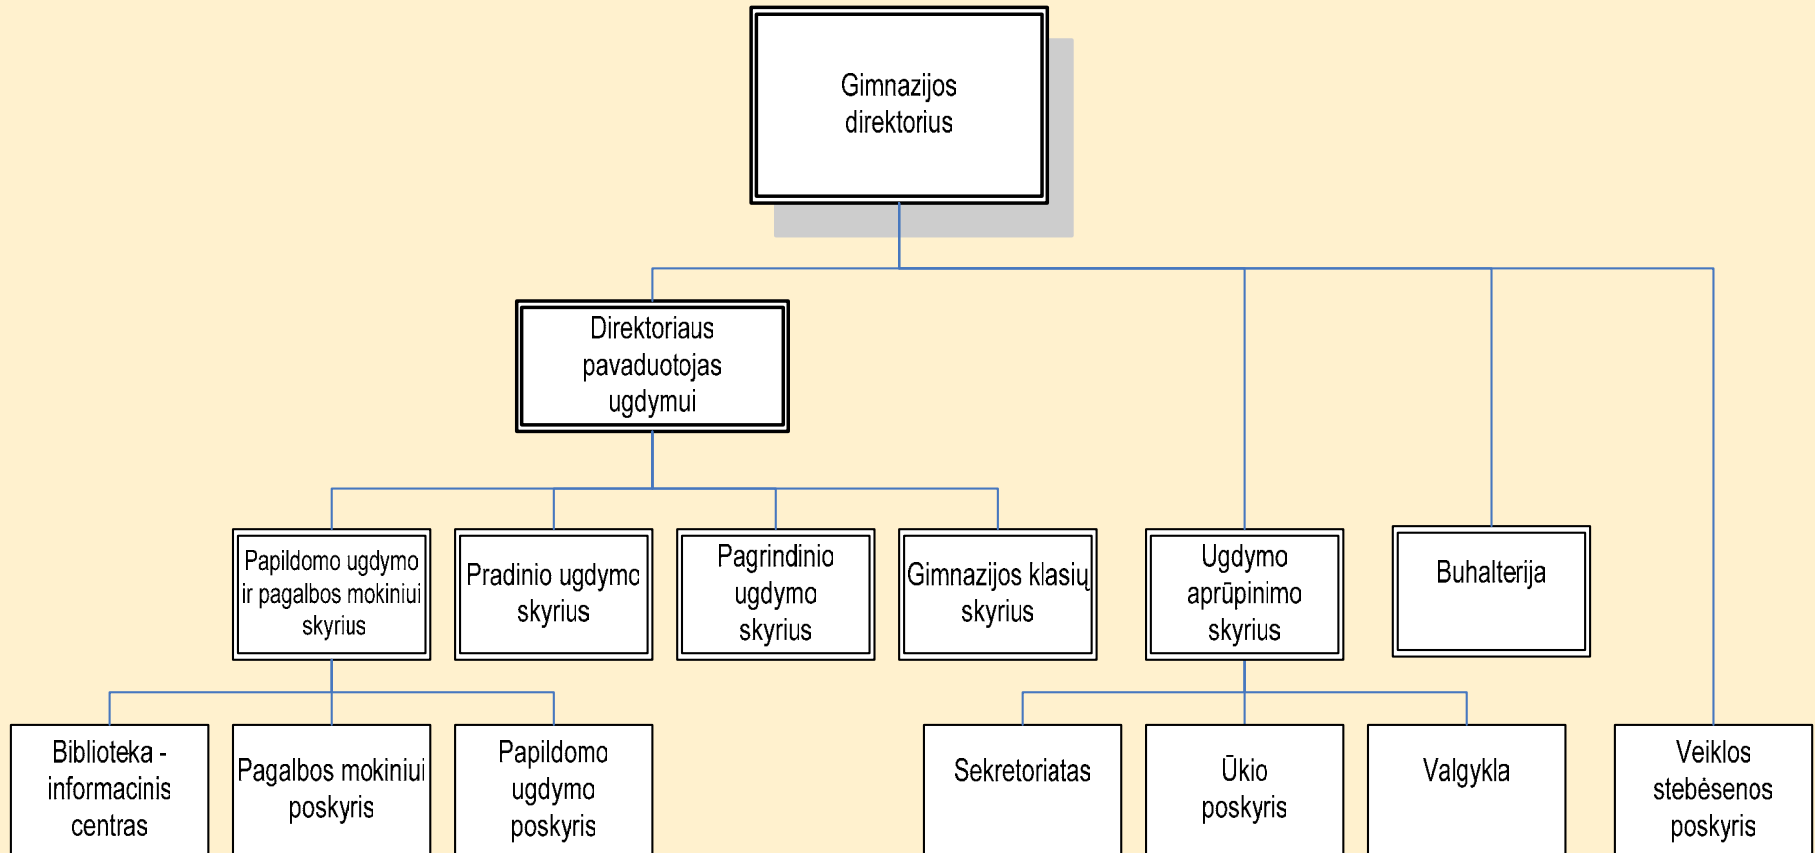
Gimnazijos direktorius

Direktoriaus pavaduotojas ugdymui

Papildomo ugdymo ir pagalbos mokiniui skyrius

Pradinio ugdymo skyrius

Pagrindinio ugdymo skyrius

Gimnazijos klasių skyrius

Ugdymo aprūpinimo skyrius

Buhalterija

Biblioteka - informacinis centras

Pagalbos mokiniui poskyris

Papildomo ugdymo poskyris

Sekretoriatas

Ūkio poskyris

Valgykla

Veiklos stebėsenos poskyris